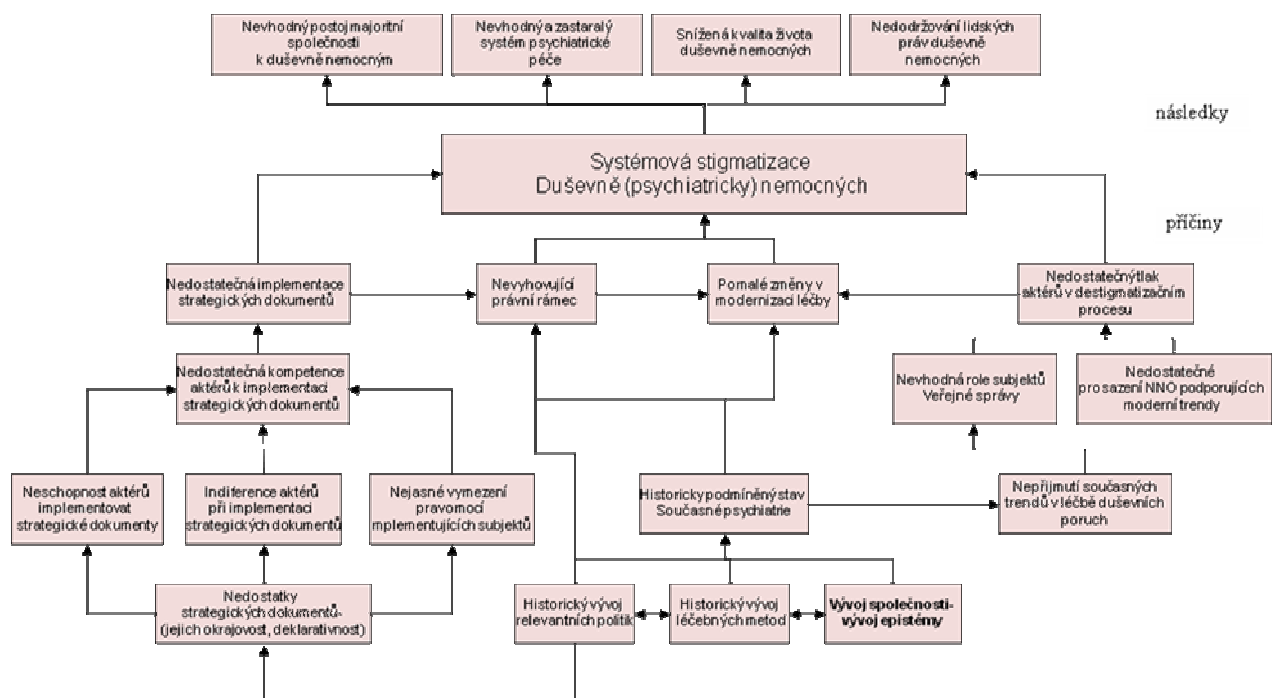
Nevhodný postoj majoritní společnosti k duševně nemocným

Nevhodný a zastaralý systém psychiatrické péče

Snížená kvalita života duševně nemocných

Nedodržování lidských práv duševně nemocných

následky

Systémová stigmatizace Duševně (psychiatricky) nemocných

příčiny

Nedostatečná implementace strategických dokumentů

Nevyhovující právní rámec

Pomalé změny v modernizaci léčby

Nedostatečný tlak aktérů v destigmatizačním procesu

Nedostatečná kompetence aktérů k implementaci strategických dokumentů

Nevhodná role subjektů Veřejné správy

Nedostatečné prosazení NNO podporujících moderní trendy

Neschopnost aktérů implementovat strategické dokumenty

Indiference aktérů při implementaci strategických dokumentů

Nejasné vymezení pravomocí implementujících subjektů

Historicky podmíněný stav Současné psychiatrie

Nepřijmutí současných trendů v léčbě duševních poruch

Nedostatky strategických dokumentů (jejich okrajovost, deklarativnost)

Historický vývoj relevantních politik

Historický vývoj léčebných metod

Vývoj společnosti-vývoj epistémy